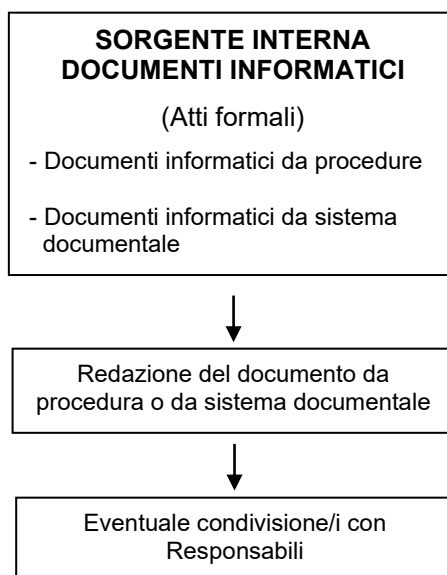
SORGENTE INTERNA DOCUMENTI INFORMATICI

(Atti formali)

- Documenti informatici da procedure

- Documenti informatici da sistema documentale

Redazione del documento da procedura o da sistema documentale

Eventuale condivisione/i con Responsabili